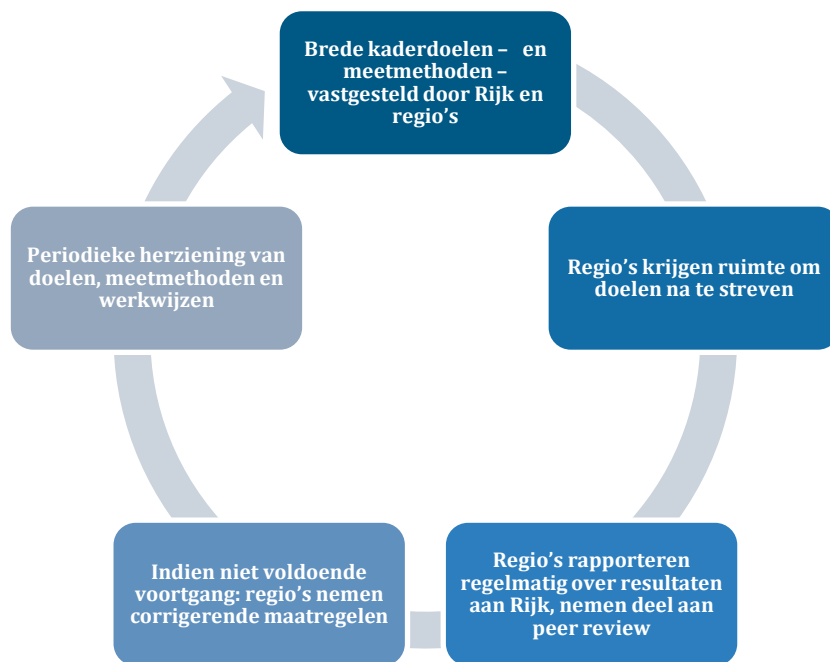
Brede kaderdoelen – en meetmethoden – vastgesteld door Rijk en regio's

Regio's krijgen ruimte om doelen na te streven

Regio's rapporteren regelmatig over resultaten aan Rijk, nemen deel aan peer review

Indien niet voldoende voortgang: regio's nemen corrigerende maatregelen

Periodieke herziening van doelen, meetmethoden en werkwijzen